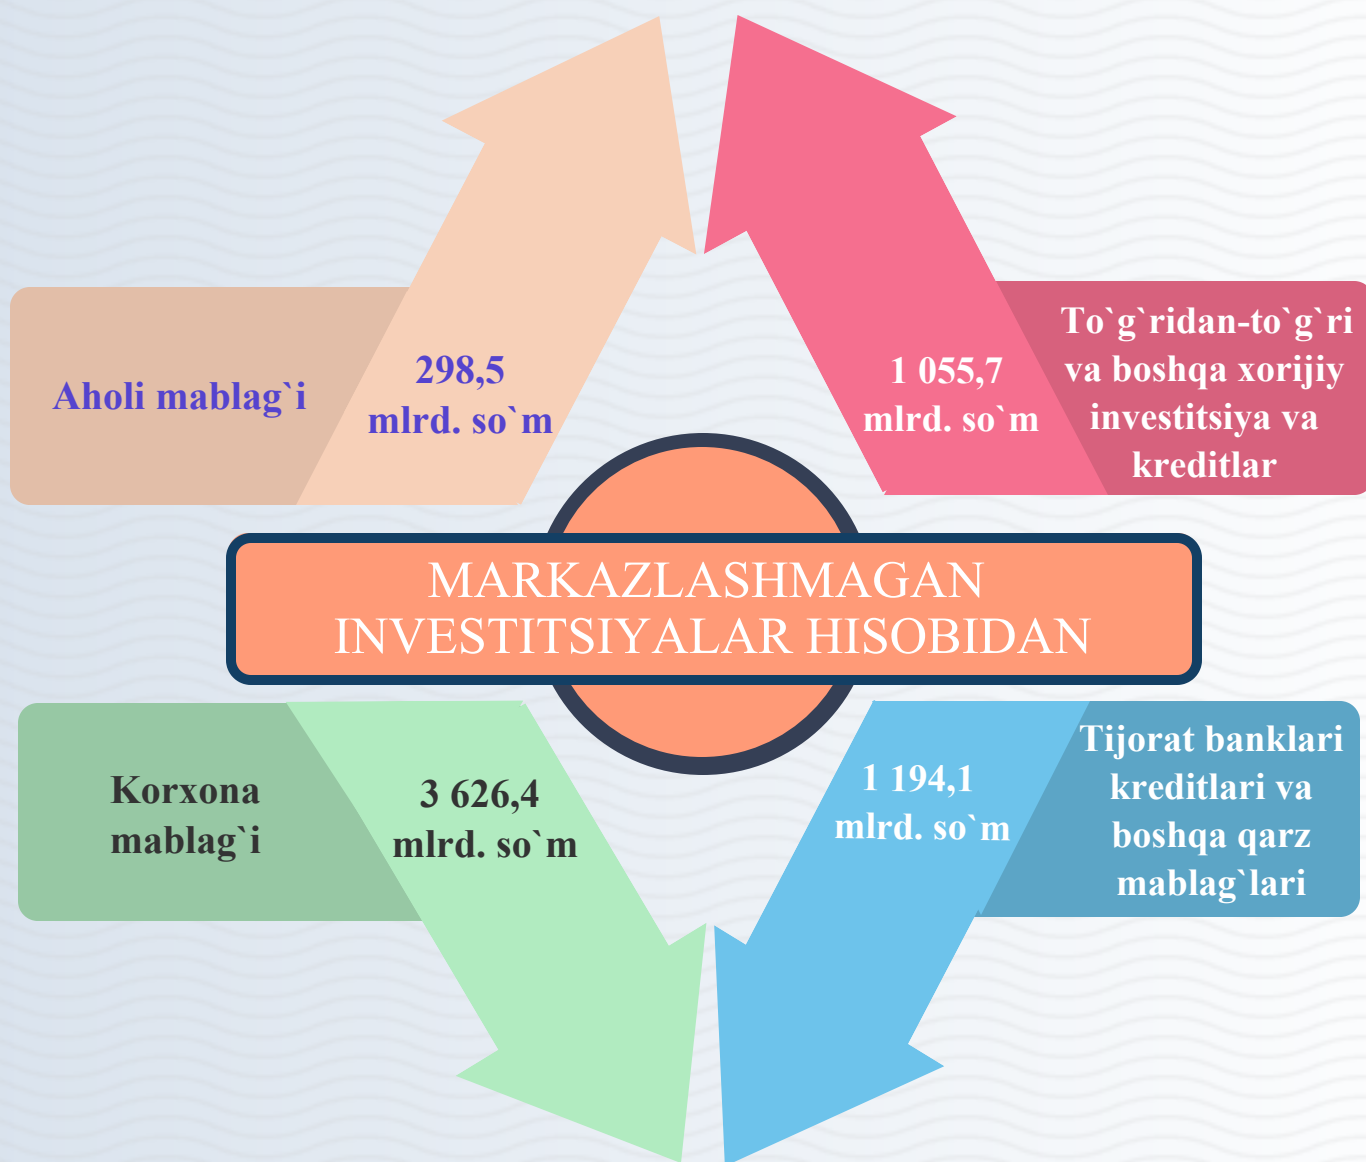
Aholi mablag`i

298,5 mlrd. so`m

1 055,7 mlrd. so`m

To`g`ridan-to`g`ri va boshqa xorijiy investitsiya va kreditlar

MARKAZLASHMAGAN INVESTITSIYALAR HISOBIDAN

Korxona mablag`i

3 626,4 mlrd. so`m

1 194,1 mlrd. so`m

Tijorat banklari kreditlari va boshqa qarz mablag`lari